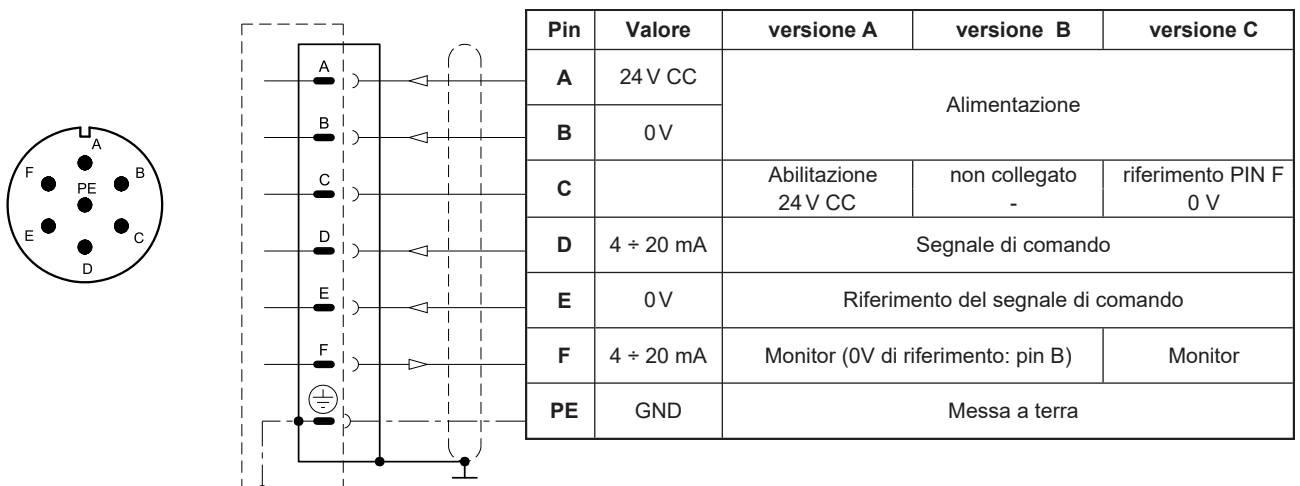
A
F
PE
B
E
C
D

A
B
C
D
E
F

| Pin | Valore | versione A | versione B | versione C |
|---|---|---|---|---|
| A | 24 V CC | Alimentazione | | |
| B | 0 V | | | |
| C | | Abilitazione 24 V CC | non collegato - | riferimento PIN F 0 V |
| D | 4 ÷ 20 mA | Segnale di comando | | |
| E | 0 V | Riferimento del segnale di comando | | |
| F | 4 ÷ 20 mA | Monitor (0V di riferimento: pin B) | | Monitor |
| PE | GND | Messa a terra | | |